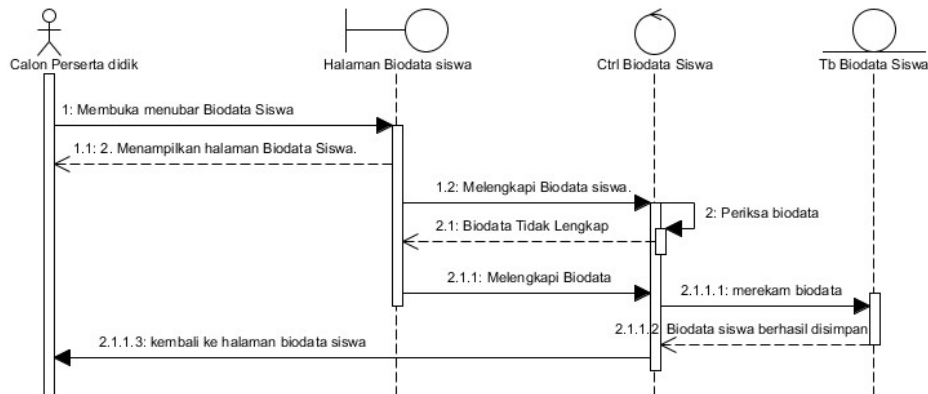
Calon Perserta didik
Halaman Biodata siswa
Ctrl Biodata Siswa
Tb Biodata Siswa

1: Membuka menubar Biodata Siswa
1.1: 2. Menampilkan halaman Biodata Siswa.
1.2: Melengkapi Biodata siswa.
2: Periksa biodata
2.1: Biodata Tidak Lengkap
2.1.1: Melengkapi Biodata
2.1.1.1: merekam biodata
2.1.1.2: Biodata siswa berhasil disimpan
2.1.1.3: kembali ke halaman biodata siswa